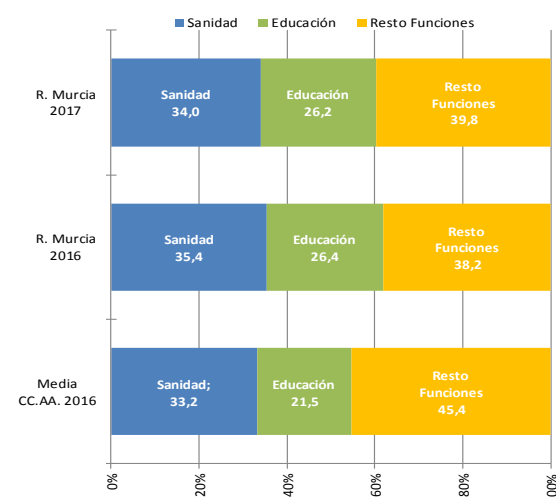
Sanidad Educación Resto Funciones

R. Murcia 2017
Sanidad 34,0
Educación 26,2
Resto Funciones 39,8

R. Murcia 2016
Sanidad 35,4
Educación 26,4
Resto Funciones 38,2

Media CC.AA. 2016
Sanidad; 33,2
Educación 21,5
Resto Funciones 45,4

0%
20%
40%
60%
80%
00%